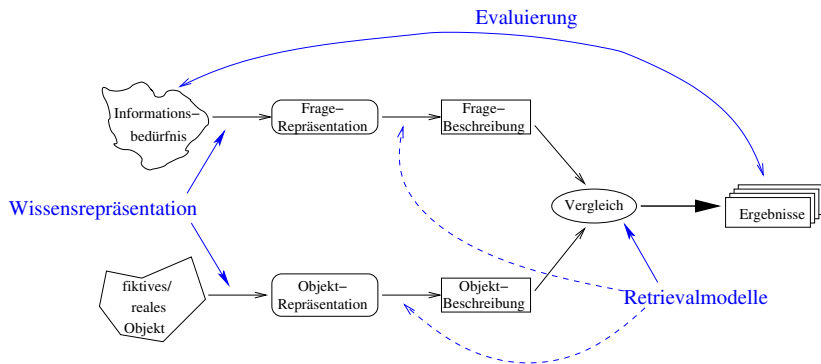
Evaluierung

Informationsbedürfnis

Frage–Repräsentation

Frage–Beschreibung

Wissensrepräsentation

Vergleich

Ergebnisse

fiktives/ reales Objekt

Objekt–Repräsentation

Objekt–Beschreibung

Retrievalmodelle